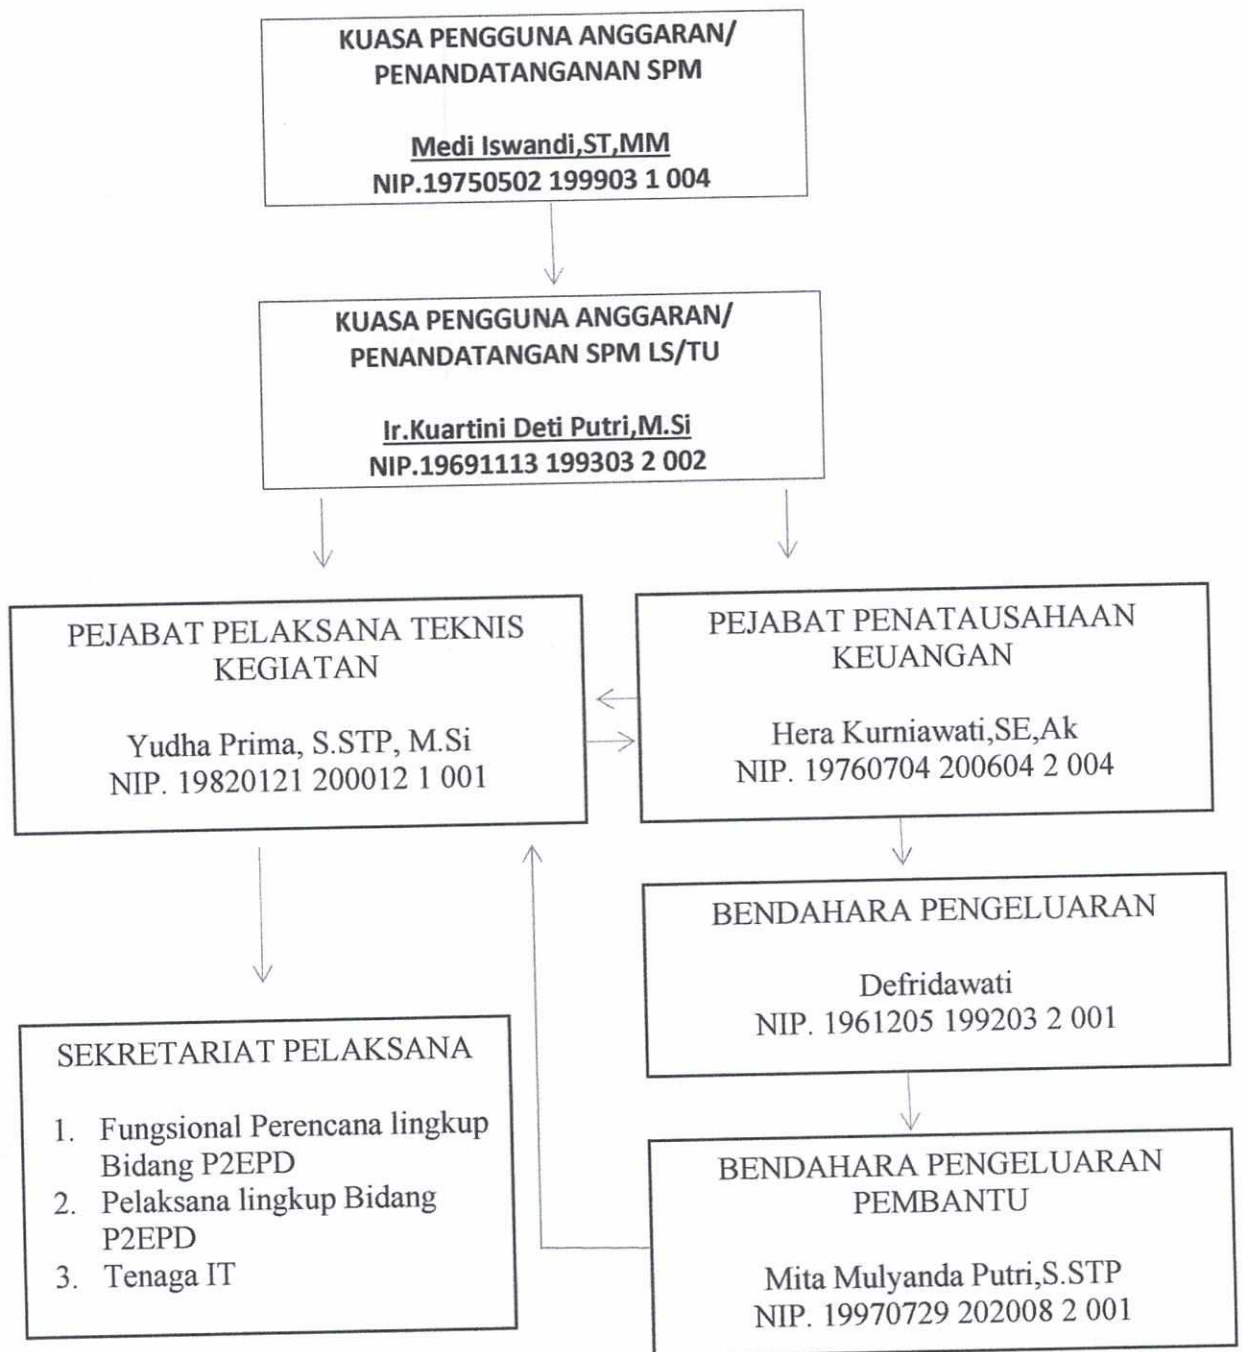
KUASA PENGGUNA ANGGARAN/
PENANDATANGANAN SPM

Medi Iswandi,ST,MM
NIP.19750502 199903 1 004

KUASA PENGGUNA ANGGARAN/
PENANDATANGAN SPM LS/TU

Ir.Kuartini Deti Putri,M.Si
NIP.19691113 199303 2 002

PEJABAT PELAKSANA TEKNIS KEGIATAN

Yudha Prima, S.STP, M.Si
NIP. 19820121 200012 1 001

PEJABAT PENATAUSAHAAN KEUANGAN

Hera Kurniawati,SE,Ak
NIP. 19760704 200604 2 004

BENDAHARA PENGELUARAN

Defridawati
NIP. 1961205 199203 2 001

SEKRETARIAT PELAKSANA

1. Fungsional Perencana lingkup Bidang P2EPD
2. Pelaksana lingkup Bidang P2EPD
3. Tenaga IT

BENDAHARA PENGELUARAN PEMBANTU

Mita Mulyanda Putri,S.STP
NIP. 19970729 202008 2 001